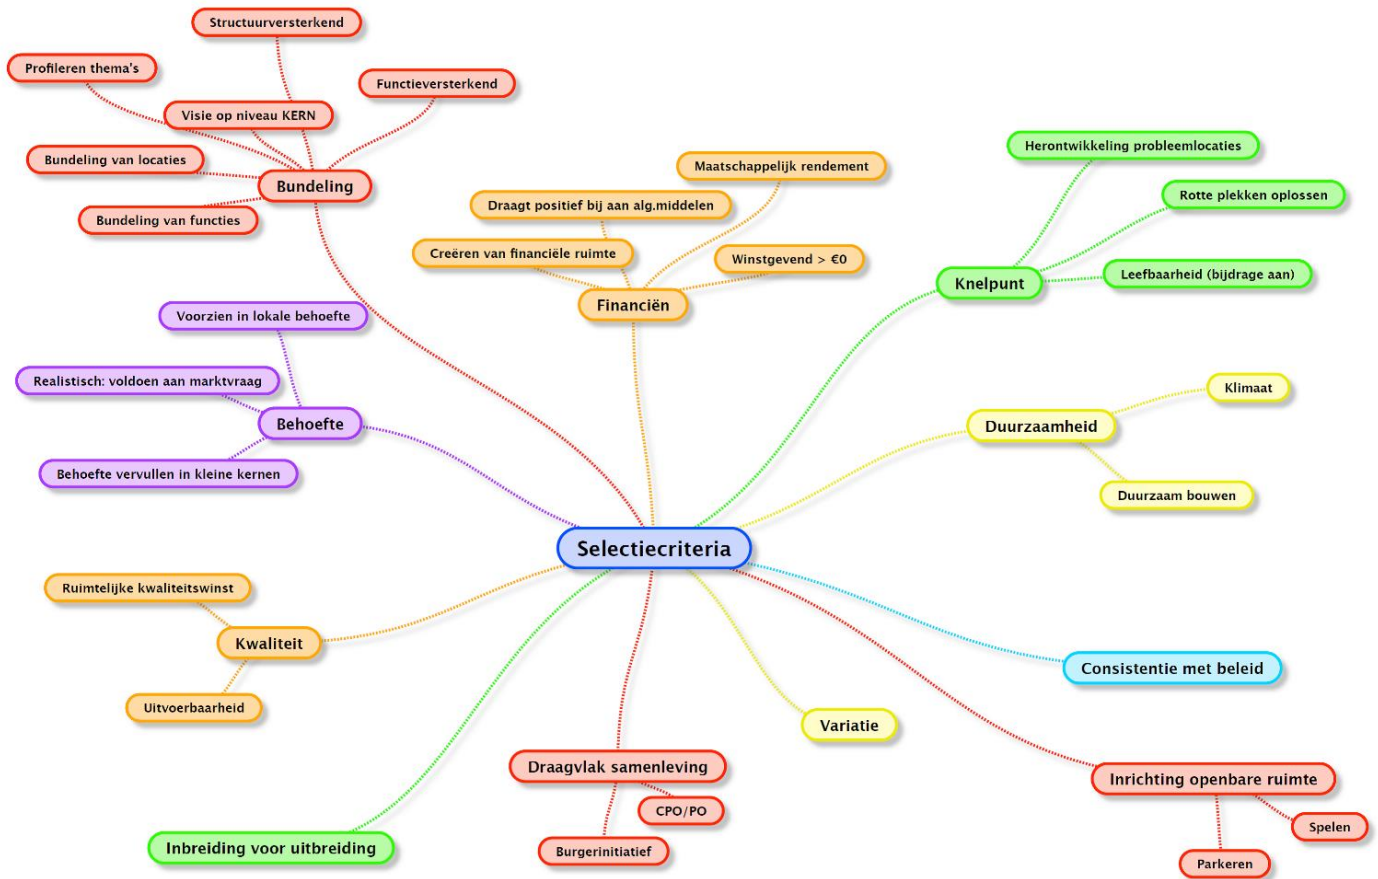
Selectiecriteria

Bundeling
Structuurversterkend
Profileren thema's
Functieversterkend
Visie op niveau KERN
Bundeling van locaties
Bundeling van functies

Financiën
Maatschappelijk rendement
Draagt positief bij aan alg.middelen
Creëren van financiële ruimte
Winstgevend > €0

Knelpunt
Herontwikkeling probleemlocaties
Rotte plekken oplossen
Leefbaarheid (bijdrage aan)

Behoefte
Voorzien in lokale behoefte
Realistisch: voldoen aan marktvraag
Behoefte vervullen in kleine kernen

Duurzaamheid
Klimaat
Duurzaam bouwen

Kwaliteit
Ruimtelijke kwaliteitswinst
Uitvoerbaarheid

Consistentie met beleid

Variatie

Draagvlak samenleving
CPO/PO
Burgerinitiatief

Inrichting openbare ruimte
Spelen
Parkeren

Inbreiding voor uitbreiding